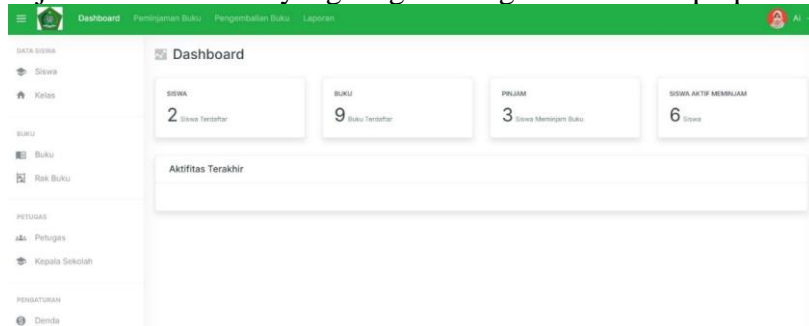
Dashboard Peminjaman Buku Pengembalian Buku Laporan

Al

DATA SISWA
Siswa
Kelas

BUKU
Buku
Rak Buku

PETUGAS
Petugas
Kepala Sekolah

PENGATURAN
Denda

Dashboard

SISWA
2 Siswa Terdaftar

BUKU
9 Buku Terdaftar

PINJAM
3 Siswa Meminjam Buku

SISWA AKTIF MEMINJAM
6 Siswa

Aktifitas Terakhir